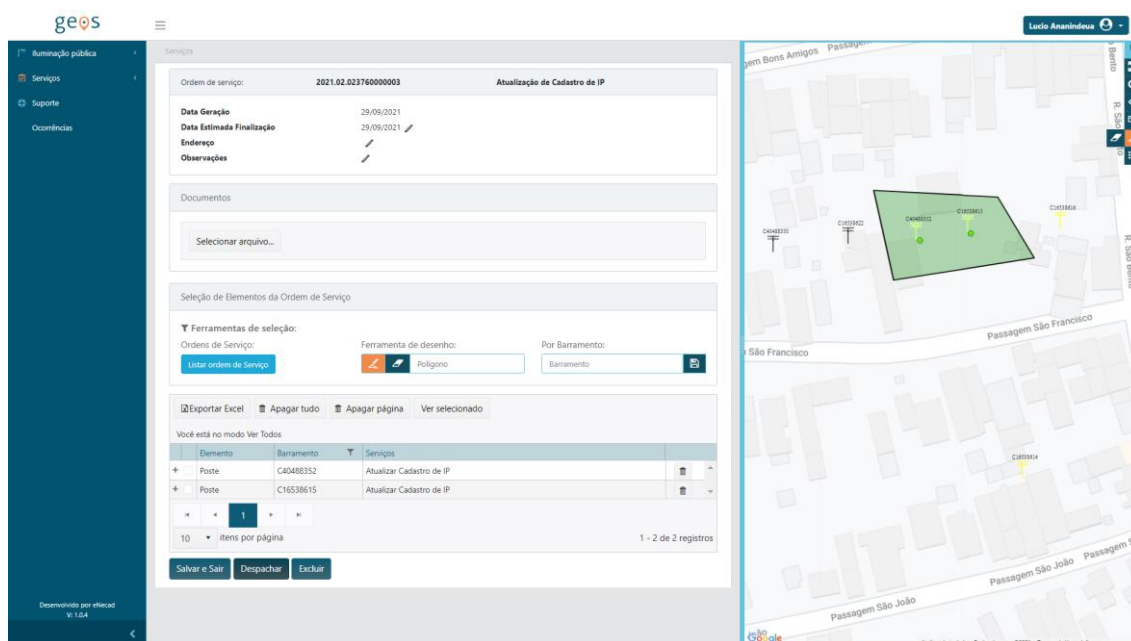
geos

Lucio Ananindeua

Iluminação pública
Serviços
Suporte
Ocorrências

Serviços

Ordem de serviço: 2021.02.023760000003 Atualização de Cadastro de IP

Data Geração 29/09/2021
Data Estimada Finalização 29/09/2021
Endereço
Observações

Documentos

Selecionar arquivo...

Seleção de Elementos da Ordem de Serviço

Ferramentas de seleção:
Ordens de Serviço: Ferramenta de desenho: Por Barramento:
Listar ordem de Serviço Polígono Barramento

Exportar Excel Apagar tudo Apagar página Ver selecionado

Você está no modo Ver Todos

| | Elemento | Barramento | Serviços | |
|---|---|---|---|---|
| + | Poste | C40488352 | Atualizar Cadastro de IP | |
| + | Poste | C16538615 | Atualizar Cadastro de IP | |

1

10 itens por página 1 - 2 de 2 registros

Salvar e Sair Despachar Excluir

Desenvolvido por eNecad
V: 1.0.4

Passagem Bons Amigos Passagem
Bento
R. São
C40488330
C16538622
C40488352
C16538615
C16538616
R. São Bento
Passagem São Francisco
São Francisco
C16538614
Passagem São João
Passagem São João
Google